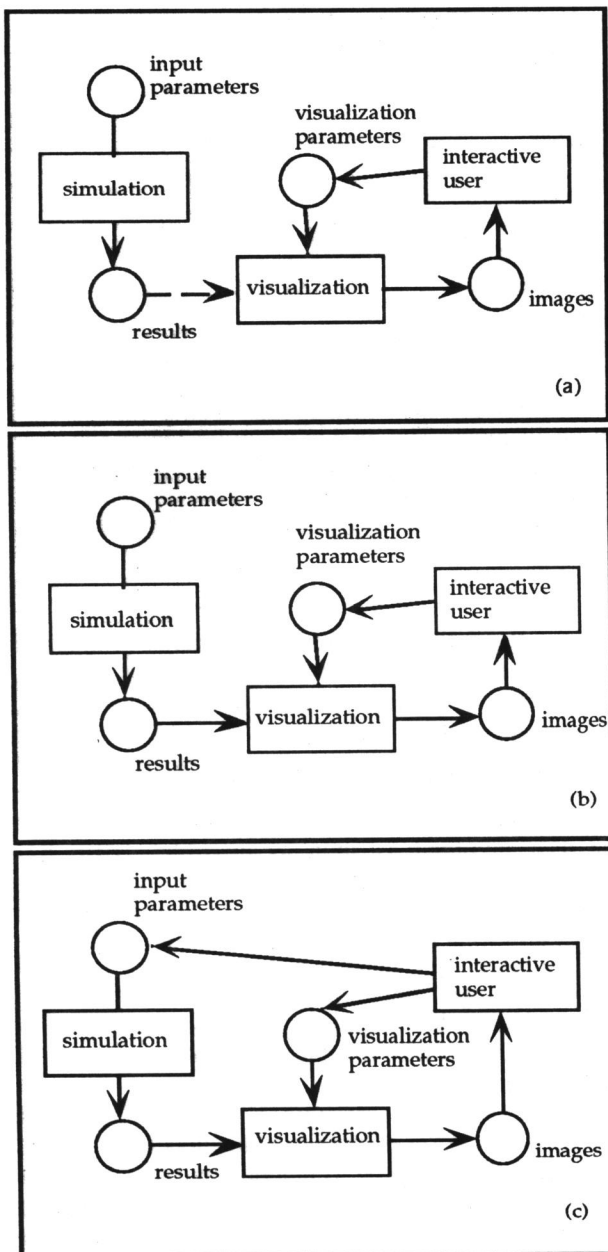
input parameters

simulation

visualization parameters

interactive user

visualization

results

images

(a)

input parameters

simulation

visualization parameters

interactive user

visualization

results

images

(b)

input parameters

interactive user

simulation

visualization parameters

visualization

results

images

(c)